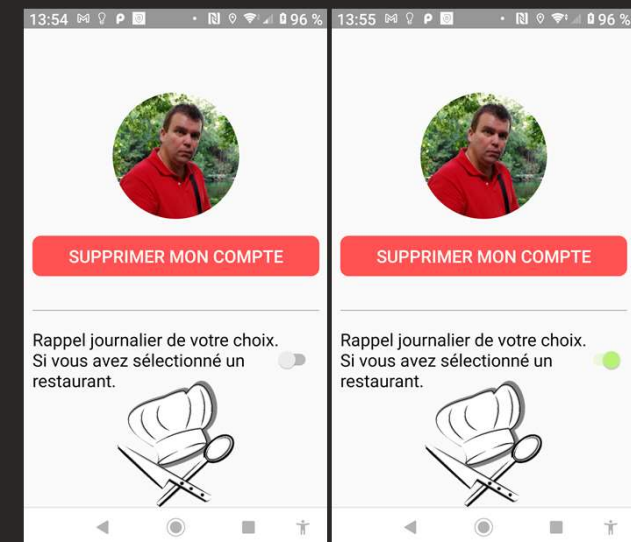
13:54 96 %

SUPPRIMER MON COMPTE

Rappel journalier de votre choix. Si vous avez sélectionné un restaurant.

13:55 96 %

SUPPRIMER MON COMPTE

Rappel journalier de votre choix. Si vous avez sélectionné un restaurant.